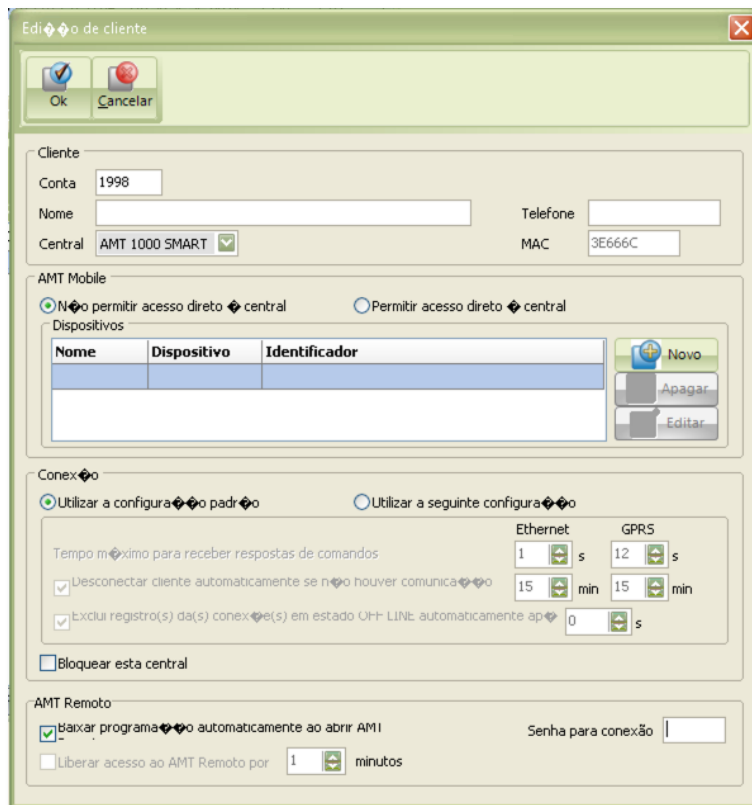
Edi��o de cliente

Ok
Cancelar

Cliente
Conta 1998
Nome
Telefone
Central AMT 1000 SMART
MAC 3E666C

AMT Mobile
N�o permitir acesso direto � central
Permitir acesso direto � central
Dispositivos

| Nome | Dispositivo | Identificador |
|---|---|---|
| | | |

Novo
Apagar
Editar

Conex�o
Utilizar a configura��o padr�o
Utilizar a seguinte configura��o
Ethernet
GPRS
Tempo m�ximo para receber respostas de comandos 1 s 12 s
Desconectar cliente automaticamente se n�o houver comunica��o 15 min 15 min
Exclui registro(s) da(s) conex�e(s) em estado OFF LINE automaticamente ap� 0 s
Bloquear esta central

AMT Remoto
Baixar programa��o automaticamente ao abrir AMT
Senha para conexão
Liberar acesso ao AMT Remoto por 1 minutos